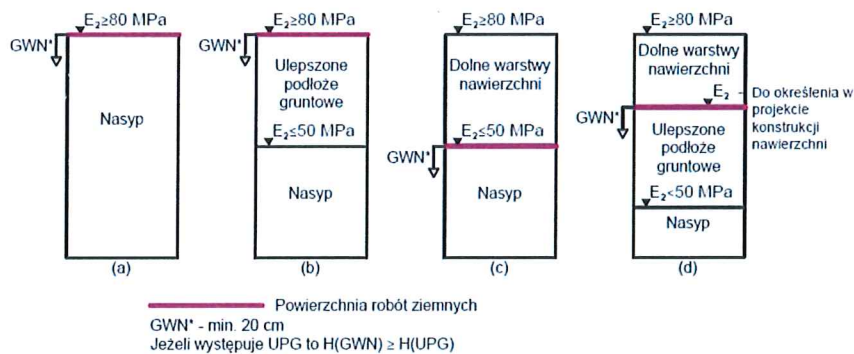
$E_2 \geq 80$ MPa
GWN*
Nasyp
(a)

$E_2 \geq 80$ MPa
GWN*
Ulepszone podłoże gruntowe
$E_2 \leq 50$ MPa
Nasyp
(b)

$E_2 \geq 80$ MPa
Dolne warstwy nawierzchni
$E_2 \leq 50$ MPa
GWN*
Nasyp
(c)

$E_2 \geq 80$ MPa
Dolne warstwy nawierzchni
$E_2$
Do określenia w projekcie konstrukcji nawierzchni
GWN*
Ulepszone podłoże gruntowe
$E_2 < 50$ MPa
Nasyp
(d)

Powierzchnia robót ziemnych
GWN* - min. 20 cm
Jeżeli występuje UPG to H(GWN) ≥ H(UPG)